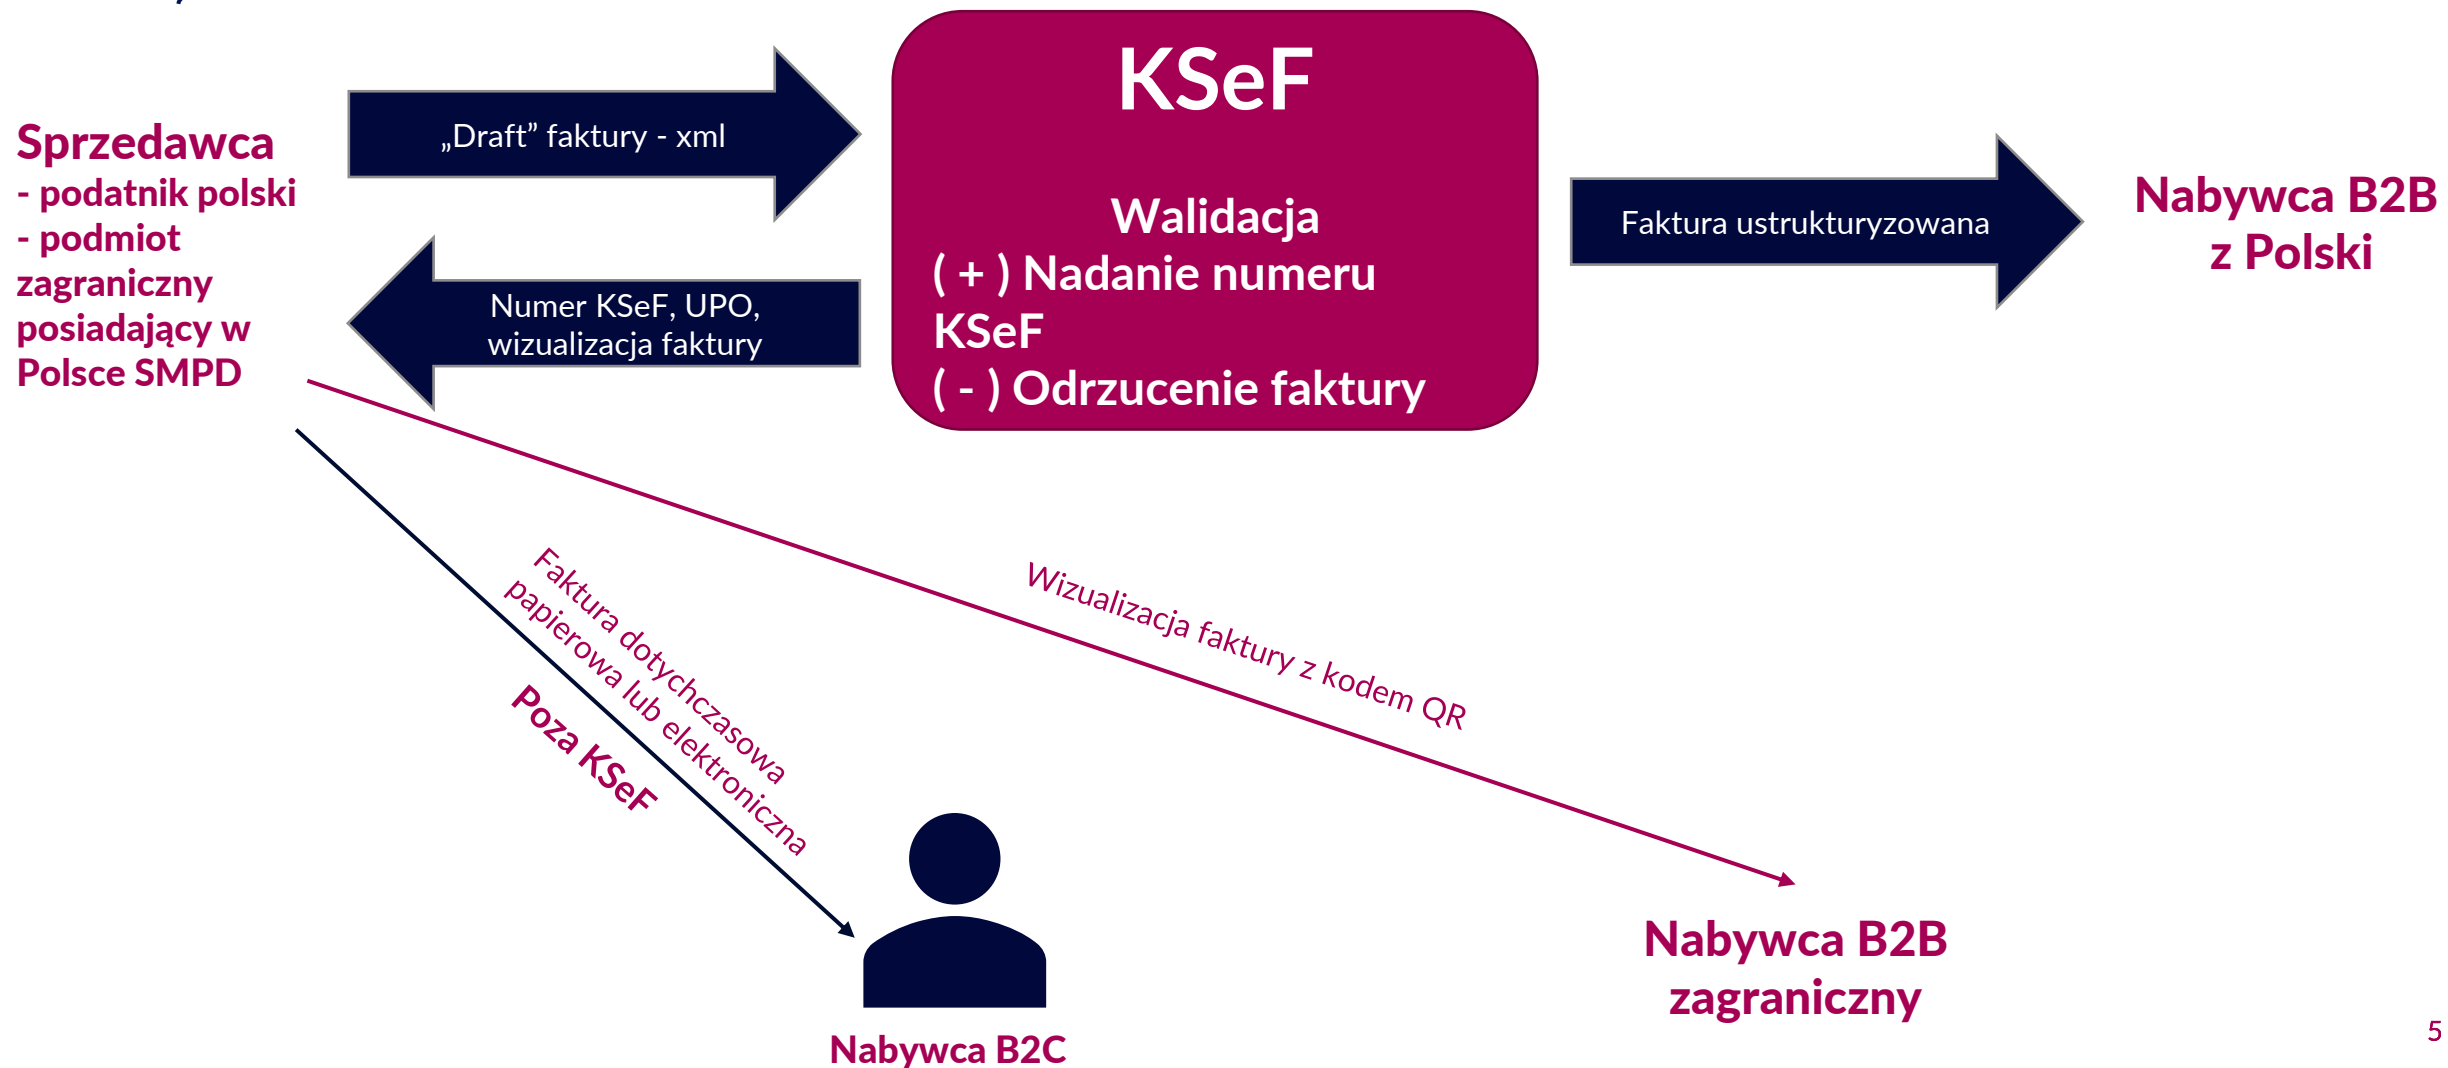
Sprzedawca
- podatnik polski
- podmiot zagraniczny posiadający w Polsce SMPD

„Draft" faktury - xml

Numer KSeF, UPO, wizualizacja faktury

KSeF

Walidacja
( + ) Nadanie numeru KSeF
( - ) Odrzucenie faktury

Faktura ustrukturyzowana

Nabywca B2B z Polski

Faktura dotychczasowa papierowa lub elektroniczna

Poza KSeF

Wizualizacja faktury z kodem QR

Nabywca B2C

Nabywca B2B zagraniczny

5